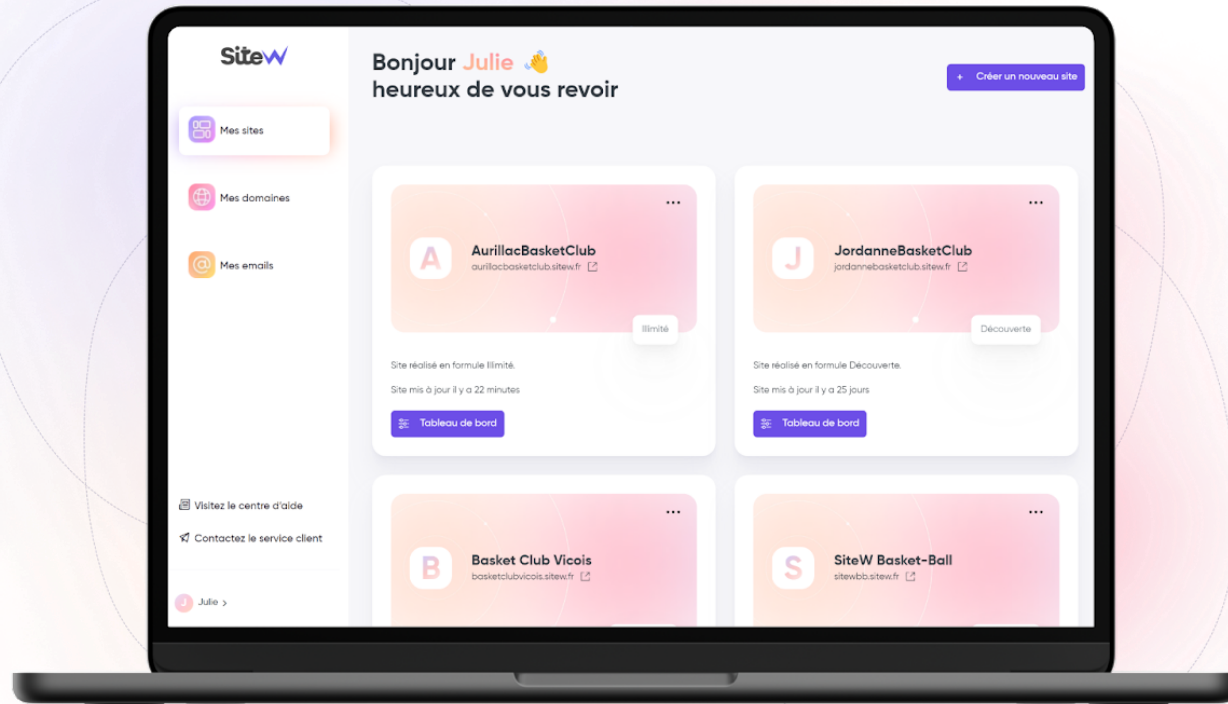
SiteW

Mes sites

Mes domaines

Mes emails

Visitez le centre d'aide

Contactez le service client

J Julie >

Bonjour Julie 👋
heureux de vous revoir

+ Créer un nouveau site

...

A AurillacBasketClub
aurillacbasketclub.sitew.fr

Illimité

Site réalisé en formule Illimité.

Site mis à jour il y a 22 minutes

Tableau de bord

...

J JordanneBasketClub
jordannebasketclub.sitew.fr

Découverte

Site réalisé en formule Découverte.

Site mis à jour il y a 25 jours

Tableau de bord

...

B Basket Club Vicois
basketclubvicois.sitew.fr

...

S SiteW Basket-Ball
sitewbb.sitew.fr